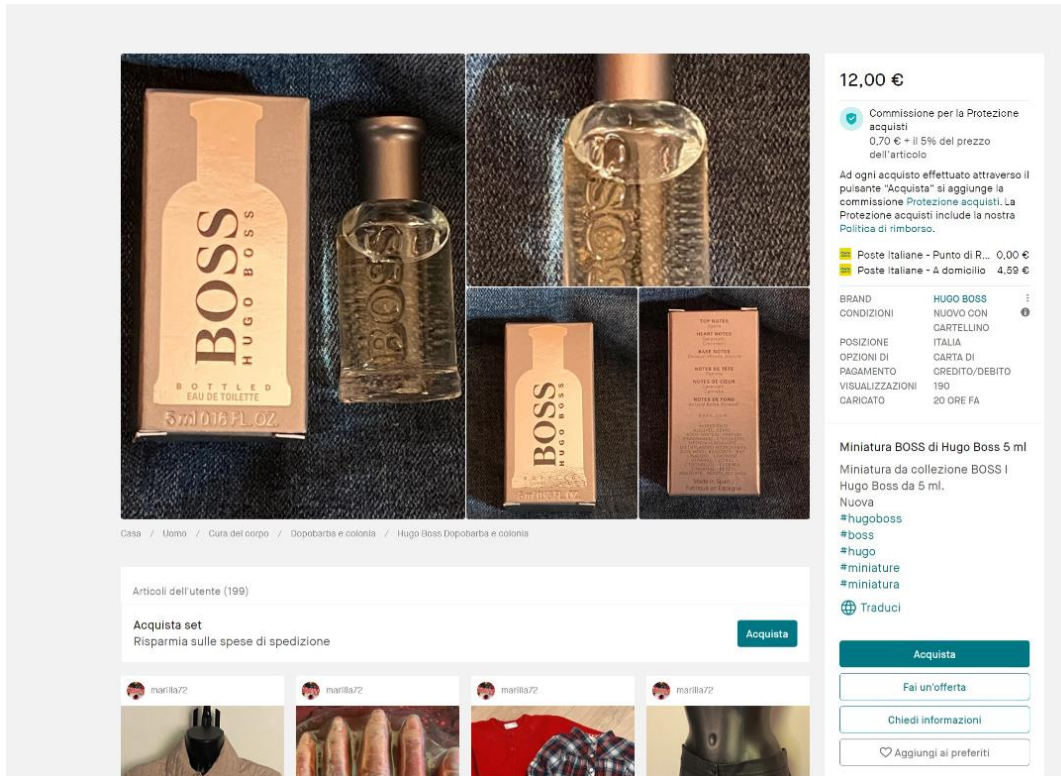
BOSS
HUGO BOSS
BOTTLED
EAU DE TOILETTE
5 ml 0.16 FL. OZ.

BOSS
HUGO BOSS

TOP NOTES
HEART NOTES
BASE NOTES
NOTES DE TÊTE
NOTES DE COEUR
NOTES DE FOND
Made in Spain

12,00 €

Commissione per la Protezione acquisti
0,70 € + il 5% del prezzo dell'articolo

Ad ogni acquisto effettuato attraverso il pulsante "Acquista" si aggiunge la commissione Protezione acquisti. La Protezione acquisti include la nostra Politica di rimborso.

Poste Italiane - Punto di R... 0,00 €
Poste Italiane - A domicilio 4,59 €

| BRAND | HUGO BOSS |
|---|---|
| CONDIZIONI | NUOVO CON CARTELLINO |
| POSIZIONE | ITALIA |
| OPZIONI DI PAGAMENTO | CARTA DI CREDITO/DEBITO |
| VISUALIZZAZIONI | 190 |
| CARICATO | 20 ORE FA |

Miniatura BOSS di Hugo Boss 5 ml

Miniatura da collezione BOSS I Hugo Boss da 5 ml.
Nuova
#hugoboss
#boss
#hugo
#miniature
#miniatura

Traduci

Acquista
Fai un'offerta
Chiedi informazioni
Aggiungi ai preferiti

Casa / Uomo / Cura del corpo / Dopobarba e colonia / Hugo Boss Dopobarba e colonia

Articoli dell'utente (199)

Acquista set
Risparmia sulle spese di spedizione
Acquista

marilla72
marilla72
marilla72
marilla72